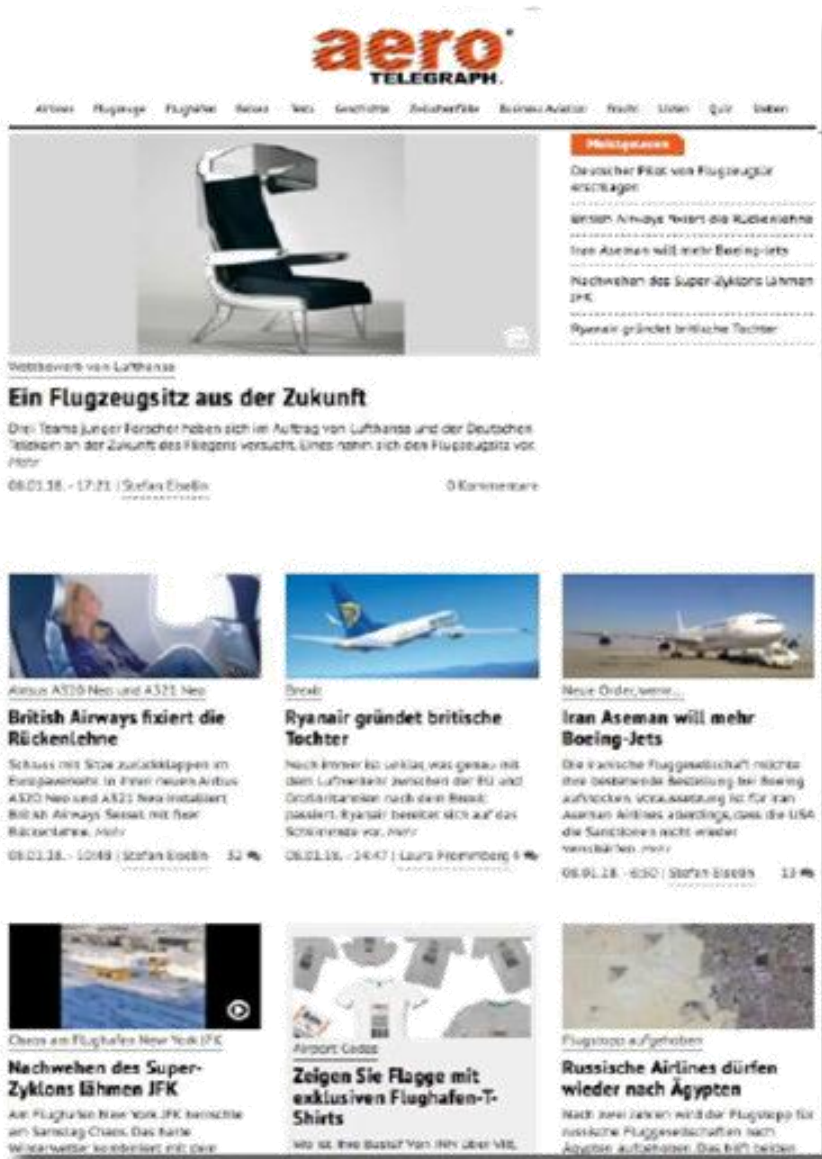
aero TELEGRAPH

Airlines Flugzeuge Flughäfen Reisen Tests Geschichte Zwischenfälle Business Aviation Fracht Listen Quiz Stellen

Meistgelesen

Deutscher Pilot von Flugzeugtür erschlagen

British Airways fixiert die Rückenlehne

Iran Aseman will mehr Boeing-Jets

Nachwehen des Super-Zyklons lähmen JFK

Ryanair gründet britische Tochter

Wettbewerb von Lufthansa

Ein Flugzeugsitz aus der Zukunft

Drei Teams junger Forscher haben sich im Auftrag von Lufthansa und der Deutschen Telekom an der Zukunft des Fliegens versucht. Eines nahm sich den Flugzeugsitz vor. Mehr

08.01.18 - 17:21 | Stefan Eiselin 0 Kommentare

Airbus A320 Neo und A321 Neo

British Airways fixiert die Rückenlehne

Schluss mit Stoss zurückklappen im Economysektor: In ihren neuen Airbus A320 Neo und A321 Neo installiert British Airways Sessel mit fixer Rückenlehne. Mehr

08.01.18 - 10:48 | Stefan Eiselin 32

Brexit

Ryanair gründet britische Tochter

Noch immer ist unklar, was genau mit dem Luftverkehr zwischen der EU und Großbritannien nach dem Brexit passiert. Ryanair bereitet sich auf das Schlimmste vor. Mehr

08.01.18 - 14:47 | Laura Frommberg 6

Neue Order, wenn...

Iran Aseman will mehr Boeing-Jets

Die iranische Fluggesellschaft möchte ihre bestehende Bestellung bei Boeing aufstocken. Voraussetzung ist für Iran Aseman Airlines allerdings, dass die USA die Sanktionen nicht wieder verschärfen. Mehr

08.01.18 - 6:50 | Stefan Eiselin 13

Chaos am Flughafen New York JFK

Nachwehen des Super-Zyklons lähmen JFK

Am Flughafen New York JFK herrschte am Samstag Chaos. Das harte Winterwetter kombiniert mit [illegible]

Airport Codes

Zeigen Sie Flagge mit exklusiven Flughafen-T-Shirts

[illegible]

Flugstopp aufgehoben

Russische Airlines dürfen wieder nach Ägypten

Nach zwei Jahren wird der Flugstopp für russische Fluggesellschaften nach Ägypten aufgehoben. Das trifft beiden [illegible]